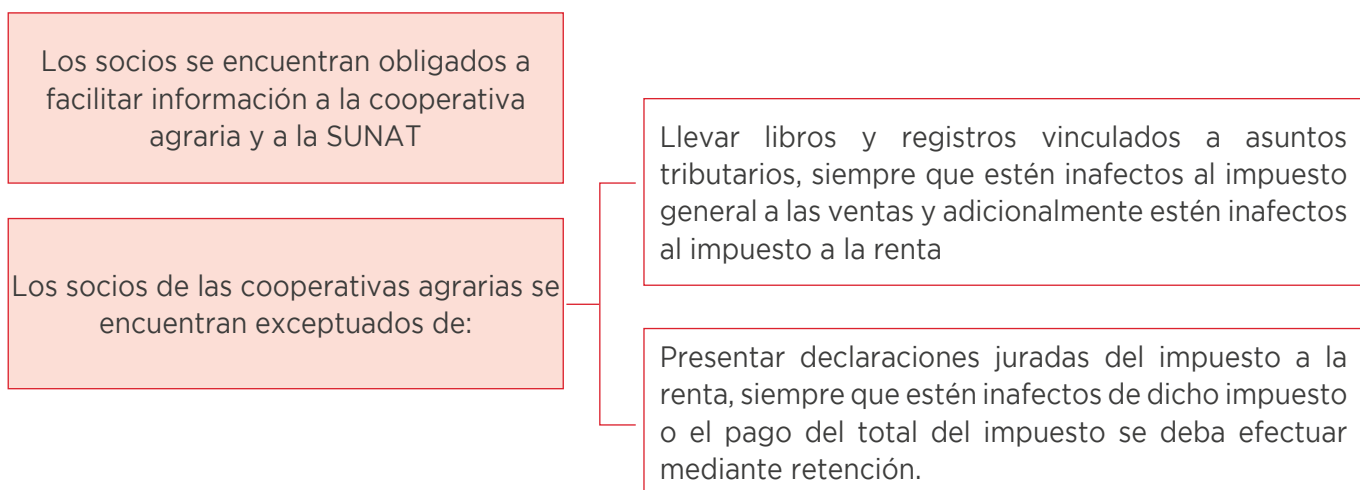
Los socios se encuentran obligados a facilitar información a la cooperativa agraria y a la SUNAT

Los socios de las cooperativas agrarias se encuentran exceptuados de:

Llevar libros y registros vinculados a asuntos tributarios, siempre que estén inafectos al impuesto general a las ventas y adicionalmente estén inafectos al impuesto a la renta

Presentar declaraciones juradas del impuesto a la renta, siempre que estén inafectos de dicho impuesto o el pago del total del impuesto se deba efectuar mediante retención.